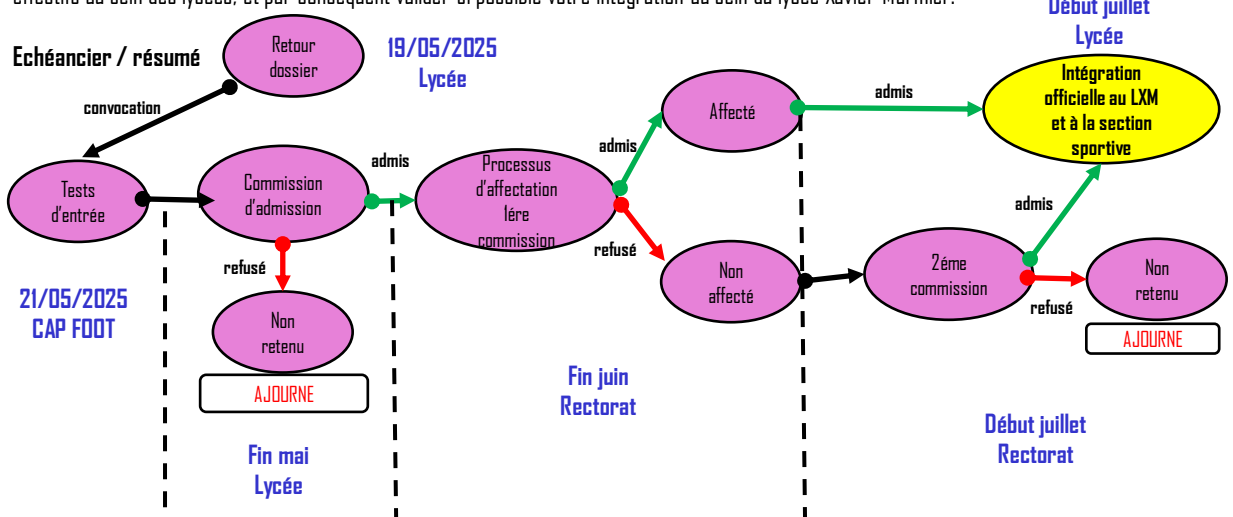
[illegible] au sein des lycées, et par conséquent valider si possible votre intégration au sein du lycée Xavier Marmier.

Début juillet
Lycée

Echéancier / résumé

Retour dossier

19/05/2025
Lycée

convocation

Tests d'entrée

Commission d'admission

admis

Processus d'affectation 1ére commission

admis

Affecté

admis

Intégration officielle au LXM et à la section sportive

refusé

Non retenu

AJOURNE

refusé

Non affecté

2éme commission

admis

refusé

Non retenu

AJOURNE

21/05/2025
CAP FOOT

Fin juin
Rectorat

Fin mai
Lycée

Début juillet
Rectorat